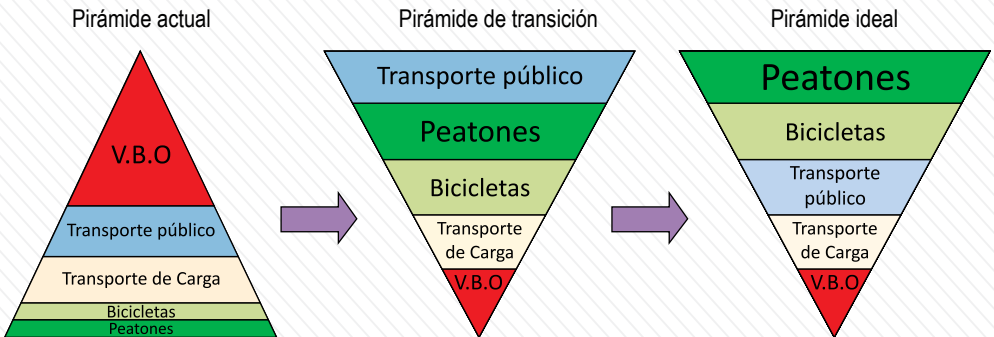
Pirámide actual

V.B.O
Transporte público
Transporte de Carga
Bicicletas
Peatones

Pirámide de transición

Transporte público
Peatones
Bicicletas
Transporte de Carga
V.B.O

Pirámide ideal

Peatones
Bicicletas
Transporte público
Transporte de Carga
V.B.O